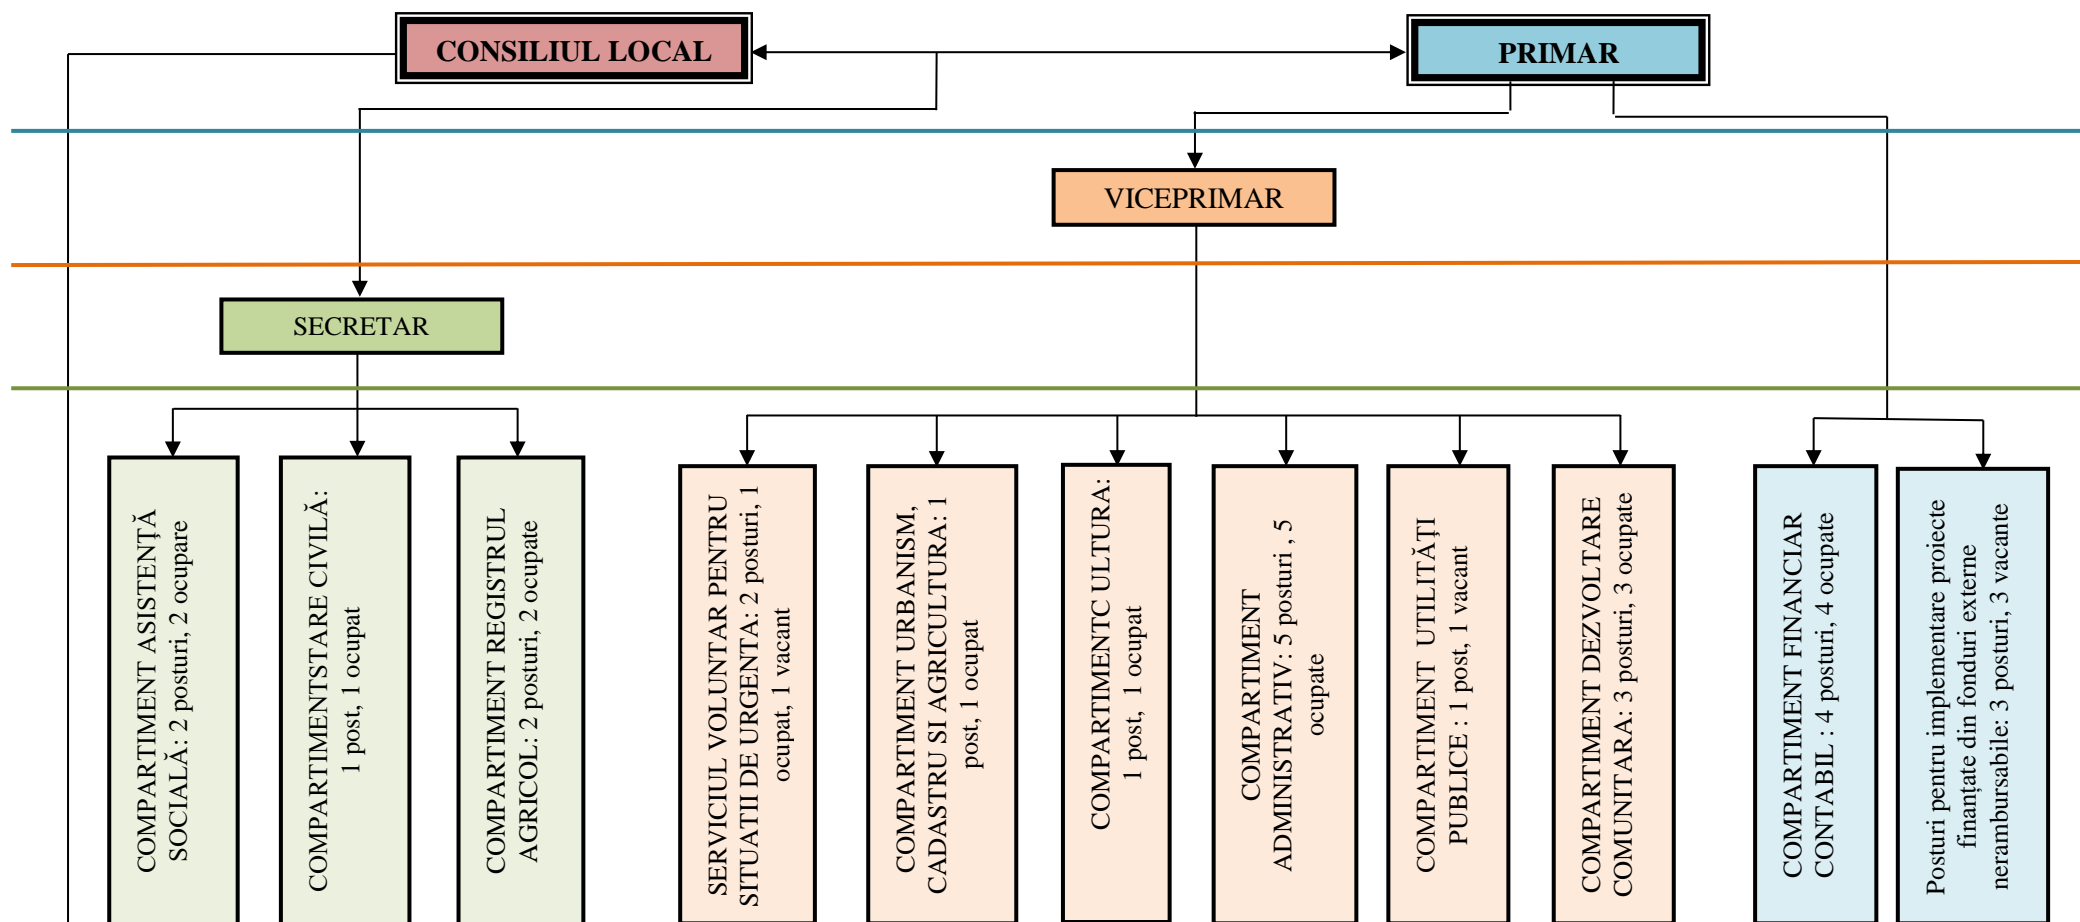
CONSILIUL LOCAL

PRIMAR

VICEPRIMAR

SECRETAR

COMPARTIMENT ASISTENȚĂ SOCIALĂ: 2 posturi, 2 ocupare

COMPARTIMENTSTARE CIVILĂ: 1 post, 1 ocupat

COMPARTIMENT REGISTRUL AGRICOL: 2 posturi, 2 ocupate

SERVICIUL VOLUNTAR PENTRU SITUATII DE URGENTA: 2 posturi, 1 ocupat, 1 vacant

COMPARTIMENT URBANISM, CADASTRU SI AGRICULTURA: 1 post, 1 ocupat

COMPARTIMENTC ULTURA: 1 post, 1 ocupat

COMPARTIMENT ADMINISTRATIV: 5 posturi , 5 ocupate

COMPARTIMENT UTILITĂȚI PUBLICE : 1 post, 1 vacant

COMPARTIMENT DEZVOLTARE COMUNITARA: 3 posturi, 3 ocupate

COMPARTIMENT FINANCIAR CONTABIL : 4 posturi, 4 ocupate

Posturi pentru implementare proiecte finanțate din fonduri externe nerambursabile: 3 posturi, 3 vacante